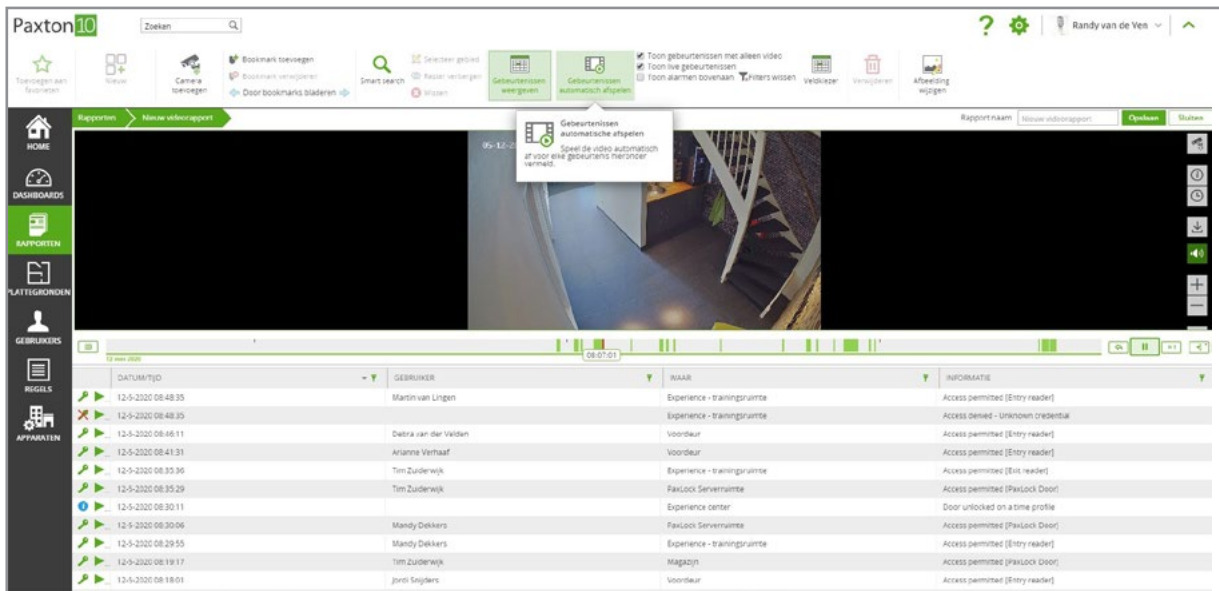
Paxton10

Zoeken

Randy van de Ven

Toevoegen aan favorieten

Nieuw

Camera toevoegen

Bookmark toevoegen

Bookmark verwijderen

Door bookmarks bladeren

Smart search

Selecteer gebied

Resset verbergen

Wissen

Gebeurtenissen weergeven

Gebeurtenissen automatisch afspelen

Toon gebeurtenissen met alleen video

Toon live gebeurtenissen

Toon alarmen bovenaan

Filters wissen

Veldkiezer

Verwijderen

Afbeelding wijzigen

Rapporten

Nieuw videorapport

Gebeurtenissen automatische afspelen

Speel de video automatisch af voor elke gebeurtenis hieronder vermeld.

Rapportnaam

Nieuw videorapport

Opslaan

Sluiten

HOME

DASHBOARDS

RAPPORTEN

PLATTEGRONDEN

GEBRUIKERS

REGELS

APPARATEN

05-12-2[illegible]

12 mei 2020

08:07:01

| | DATUM/TIJD | GEBRUIKER | WAAR | INFORMATIE |
|---|---|---|---|---|
| | 12-5-2020 08:48:35 | Martin van Lingen | Experience - trainingsruimte | Access permitted [Entry reader] |
| | 12-5-2020 08:48:35 | | Experience - trainingsruimte | Access denied - Unknown credential |
| | 12-5-2020 08:46:11 | Debra van der Velden | Voordeur | Access permitted [Entry reader] |
| | 12-5-2020 08:41:31 | Arianne Verhaaf | Voordeur | Access permitted [Entry reader] |
| | 12-5-2020 08:35:36 | Tim Zuiderwijk | Experience - trainingsruimte | Access permitted [Exit reader] |
| | 12-5-2020 08:35:29 | Tim Zuiderwijk | PaxLock Serverruimte | Access permitted [PaxLock Door] |
| | 12-5-2020 08:30:11 | | Experience center | Door unlocked on a time profile |
| | 12-5-2020 08:30:06 | Mandy Dekkers | PaxLock Serverruimte | Access permitted [PaxLock Door] |
| | 12-5-2020 08:29:55 | Mandy Dekkers | Experience - trainingsruimte | Access permitted [Entry reader] |
| | 12-5-2020 08:19:17 | Tim Zuiderwijk | Magazijn | Access permitted [PaxLock Door] |
| | 12-5-2020 08:18:01 | Jordi Snijders | Voordeur | Access permitted [Entry reader] |